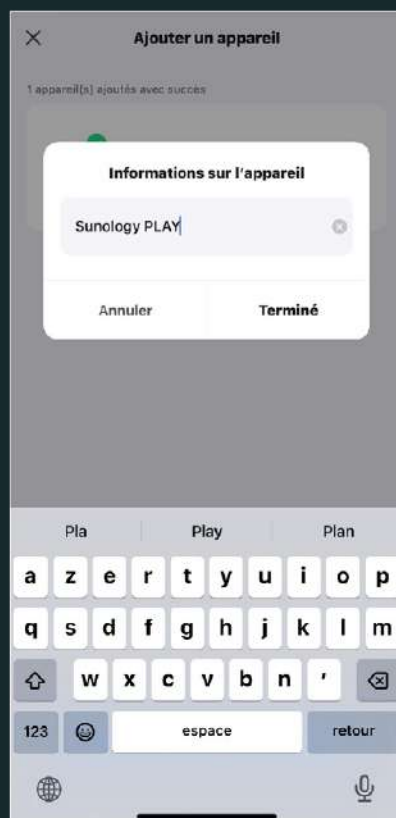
×

Ajouter un appareil

1 appareil(s) ajoutés avec succès

Informations sur l'appareil

Sunology PLAY

Annuler

Terminé

Pla

Play

Plan

a z e r t y u i o p

q s d f g h j k l m

w x c v b n '

123

espace

retour